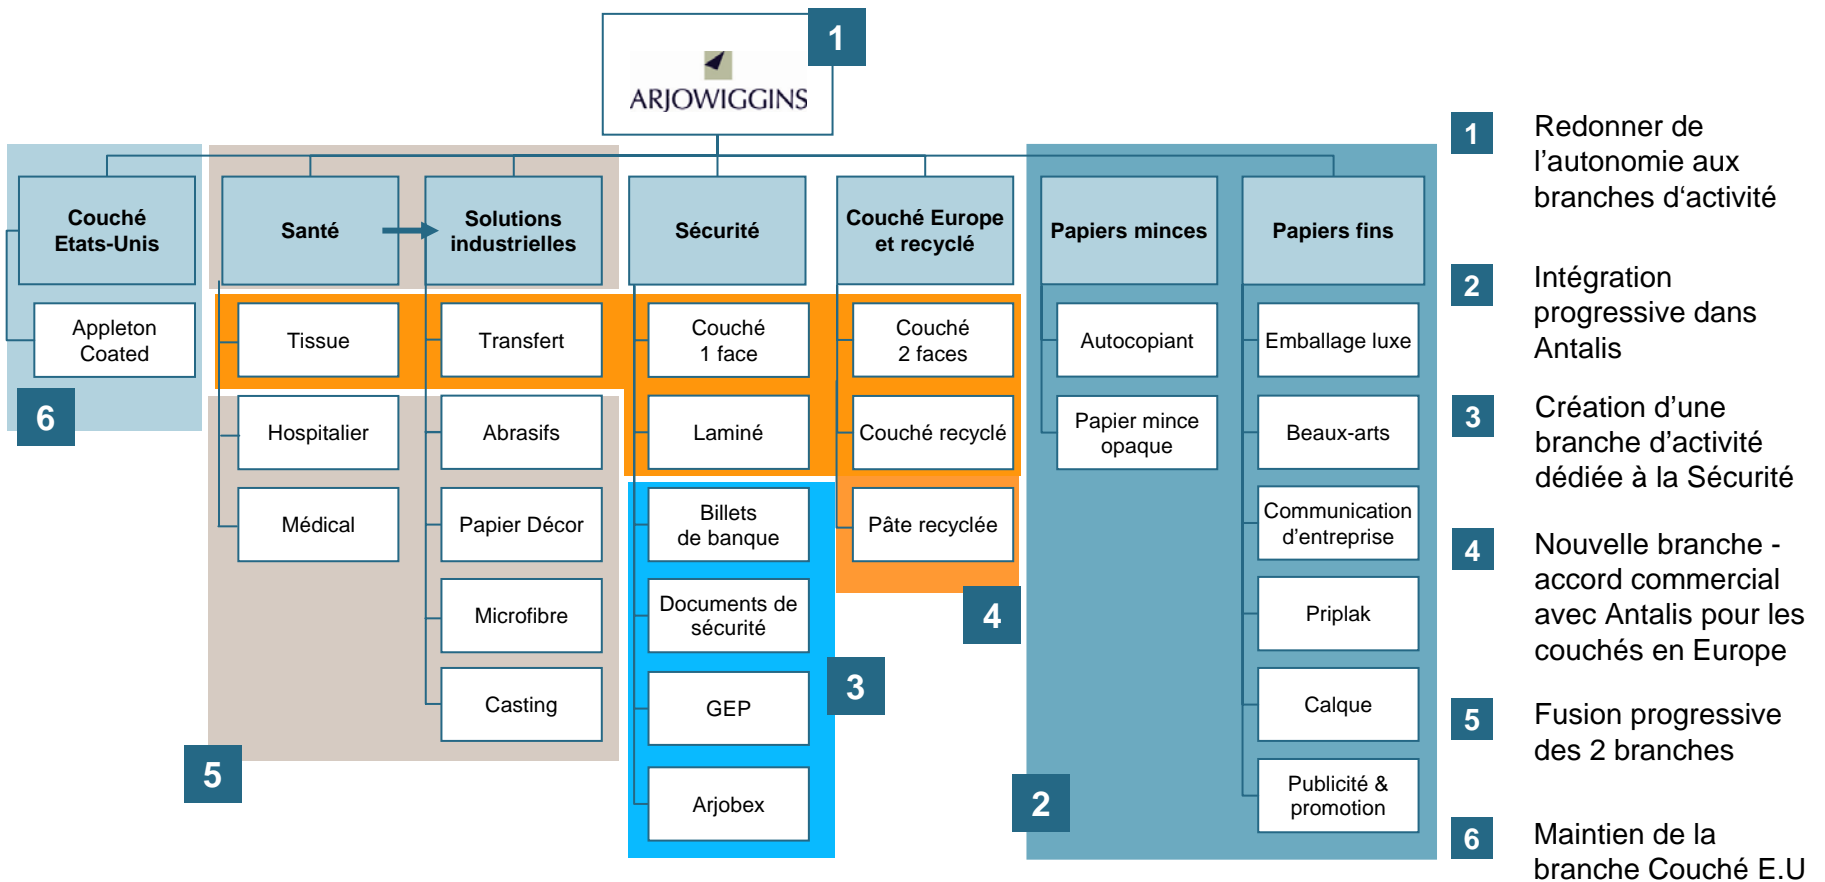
ARJOWIGGINS

1

Couché Etats-Unis

Appleton Coated

6

Santé

Tissue

Hospitalier

Médical

Solutions industrielles

Transfert

Abrasifs

Papier Décor

Microfibre

Casting

5

Sécurité

Couché 1 face

Laminé

Billets de banque

Documents de sécurité

GEP

Arjobex

3

Couché Europe et recyclé

Couché 2 faces

Couché recyclé

Pâte recyclée

4

Papiers minces

Autocopiant

Papier mince opaque

Papiers fins

Emballage luxe

Beaux-arts

Communication d'entreprise

Priplak

Calque

Publicité & promotion

2

1 Redonner de l'autonomie aux branches d'activité

2 Intégration progressive dans Antalis

3 Création d'une branche d'activité dédiée à la Sécurité

4 Nouvelle branche - accord commercial avec Antalis pour les couchés en Europe

5 Fusion progressive des 2 branches

6 Maintien de la branche Couché E.U